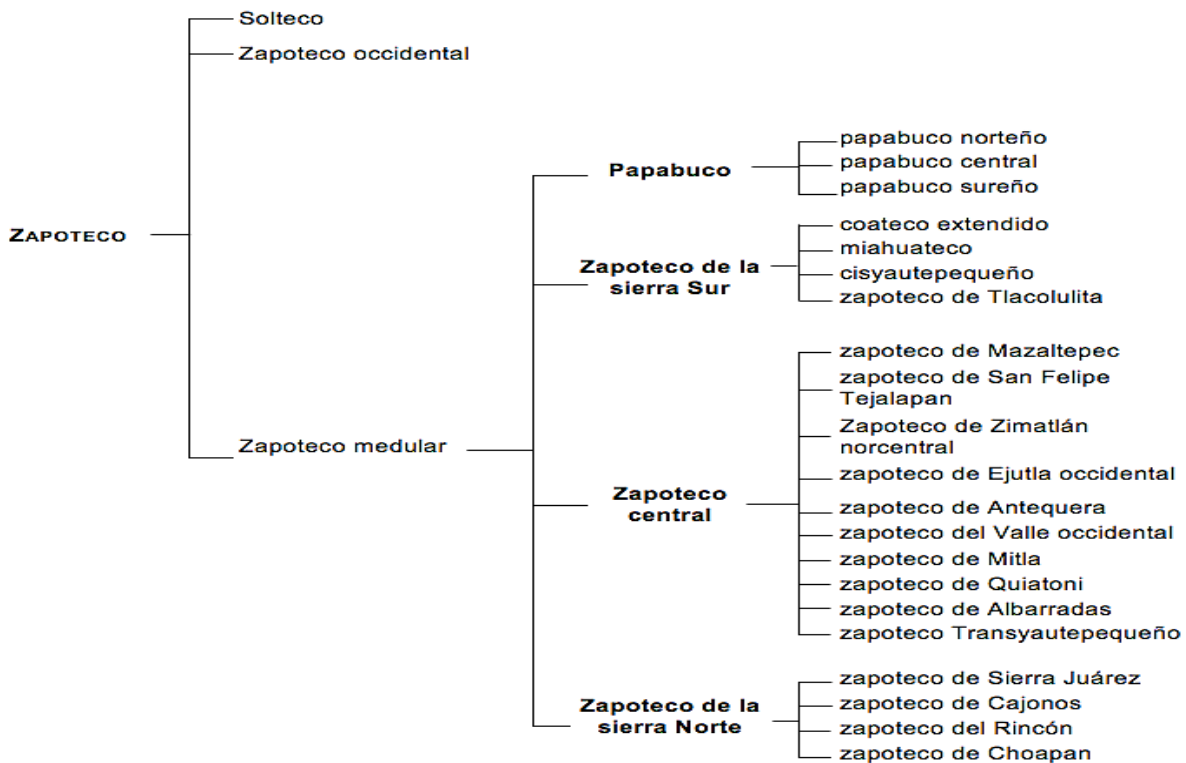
ZAPOTECO

Solteco

Zapoteco occidental

Zapoteco medular

Papabuco

papabuco norteño
papabuco central
papabuco sureño

Zapoteco de la sierra Sur

coateco extendido
miahuateco
cisyautepequeño
zapoteco de Tlacolulita

Zapoteco central

zapoteco de Mazaltepec
zapoteco de San Felipe Tejalapan
Zapoteco de Zimatlán norcentral
zapoteco de Ejutla occidental
zapoteco de Antequera
zapoteco del Valle occidental
zapoteco de Mitla
zapoteco de Quiatoni
zapoteco de Albarradas
zapoteco Transyautepequeño

Zapoteco de la sierra Norte

zapoteco de Sierra Juárez
zapoteco de Cajonos
zapoteco del Rincón
zapoteco de Choapan